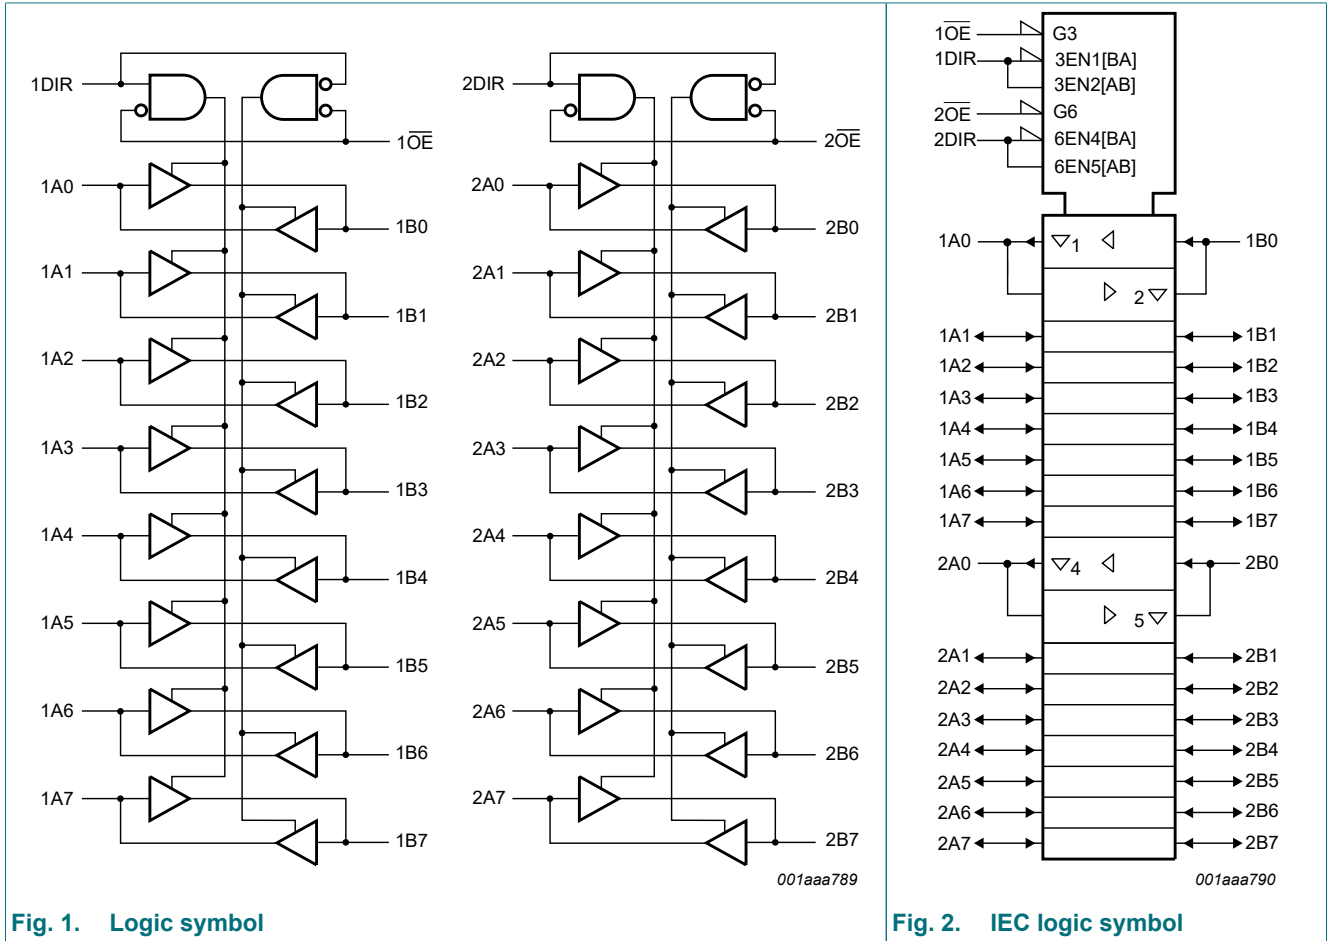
1DIR
$1\overline{OE}$
1A0
1B0
1A1
1B1
1A2
1B2
1A3
1B3
1A4
1B4
1A5
1B5
1A6
1B6
1A7
1B7

2DIR
$2\overline{OE}$
2A0
2B0
2A1
2B1
2A2
2B2
2A3
2B3
2A4
2B4
2A5
2B5
2A6
2B6
2A7
2B7

001aaa789

Fig. 1. Logic symbol

$1\overline{OE}$ G3
1DIR 3EN1[BA]
3EN2[AB]
$2\overline{OE}$ G6
2DIR 6EN4[BA]
6EN5[AB]

1A0 ▽1 ◁ 1B0
▷ 2▽
1A1 1B1
1A2 1B2
1A3 1B3
1A4 1B4
1A5 1B5
1A6 1B6
1A7 1B7
2A0 ▽4 ◁ 2B0
▷ 5▽
2A1 2B1
2A2 2B2
2A3 2B3
2A4 2B4
2A5 2B5
2A6 2B6
2A7 2B7

001aaa790

Fig. 2. IEC logic symbol